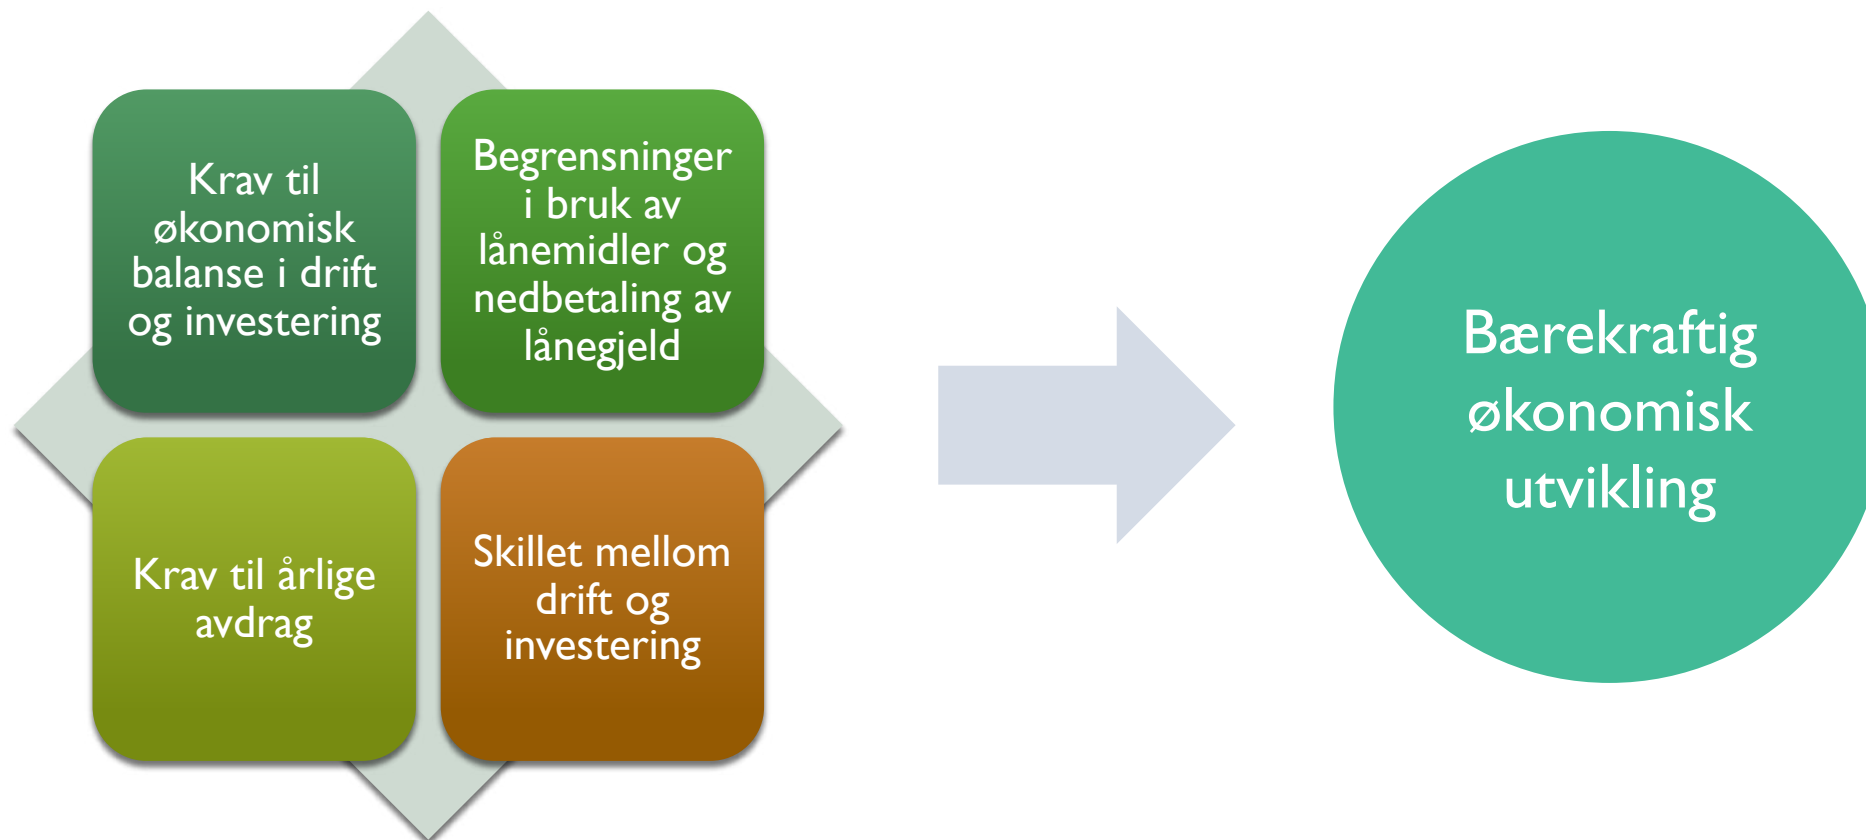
Krav til økonomisk balanse i drift og investering

Begrensninger i bruk av lånemidler og nedbetaling av lånegjeld

Krav til årlige avdrag

Skillet mellom drift og investering

Bærekraftig økonomisk utvikling